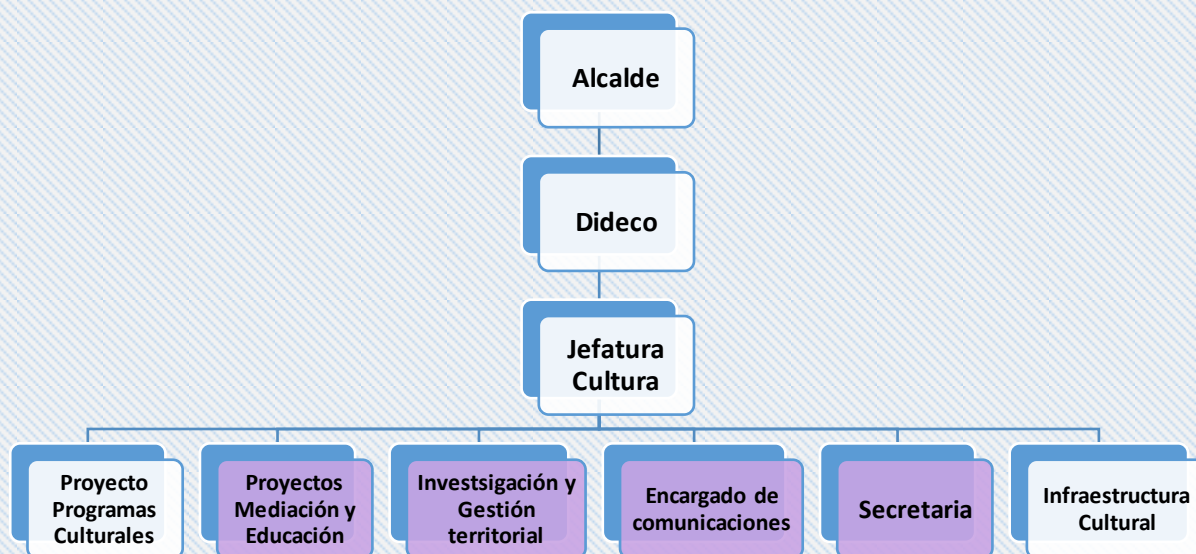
Alcalde

Dideco

Jefatura Cultura

Proyecto Programas Culturales

Proyectos Mediación y Educación

Investsigación y Gestión territorial

Encargado de comunicaciones

Secretaria

Infraestructura Cultural